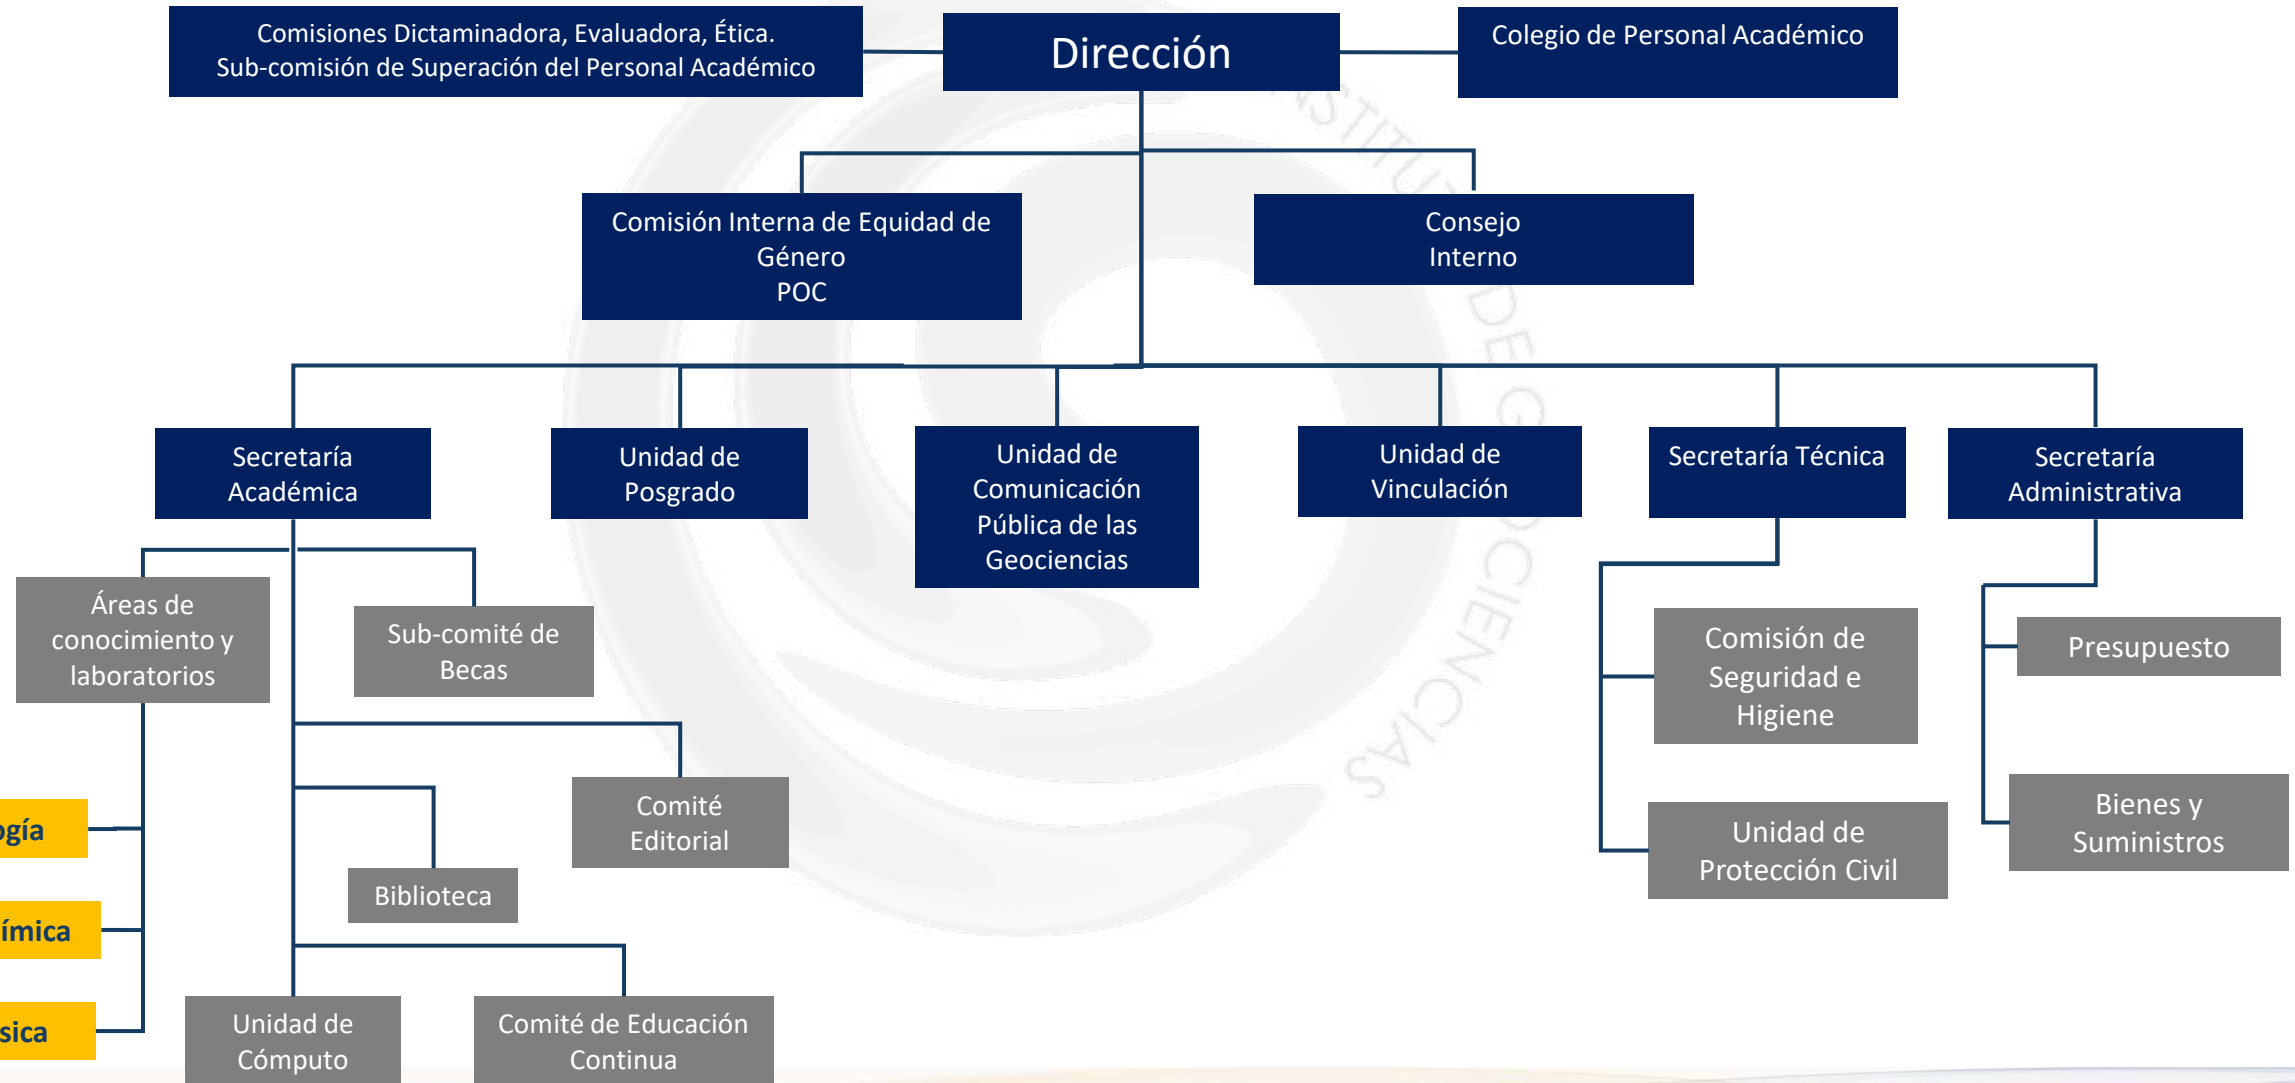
Comisiones Dictaminadora, Evaluadora, Ética. Sub-comisión de Superación del Personal Académico

Dirección

Colegio de Personal Académico

Comisión Interna de Equidad de Género POC

Consejo Interno

Secretaría Académica

Unidad de Posgrado

Unidad de Comunicación Pública de las Geociencias

Unidad de Vinculación

Secretaría Técnica

Secretaría Administrativa

Áreas de conocimiento y laboratorios

Sub-comité de Becas

Comité Editorial

Biblioteca

Unidad de Cómputo

Comité de Educación Continua

Comisión de Seguridad e Higiene

Unidad de Protección Civil

Presupuesto

Bienes y Suministros

ogía

ímica

sica

INSTITUTO DE GEOCIENCIAS